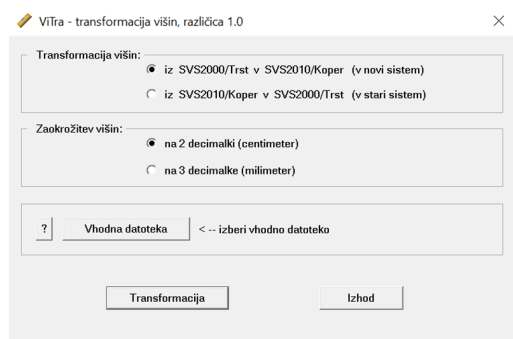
ViTra - transformacija višin, različica 1.0

×

Transformacija višin:

iz SVS2000/Trst v SVS2010/Koper (v novi sistem)

iz SVS2010/Koper v SVS2000/Trst (v stari sistem)

Zaokrožitev višin:

na 2 decimalki (centimeter)

na 3 decimalke (milimeter)

?

Vhodna datoteka

< -- izberi vhodno datoteko

Transformacija

Izhod